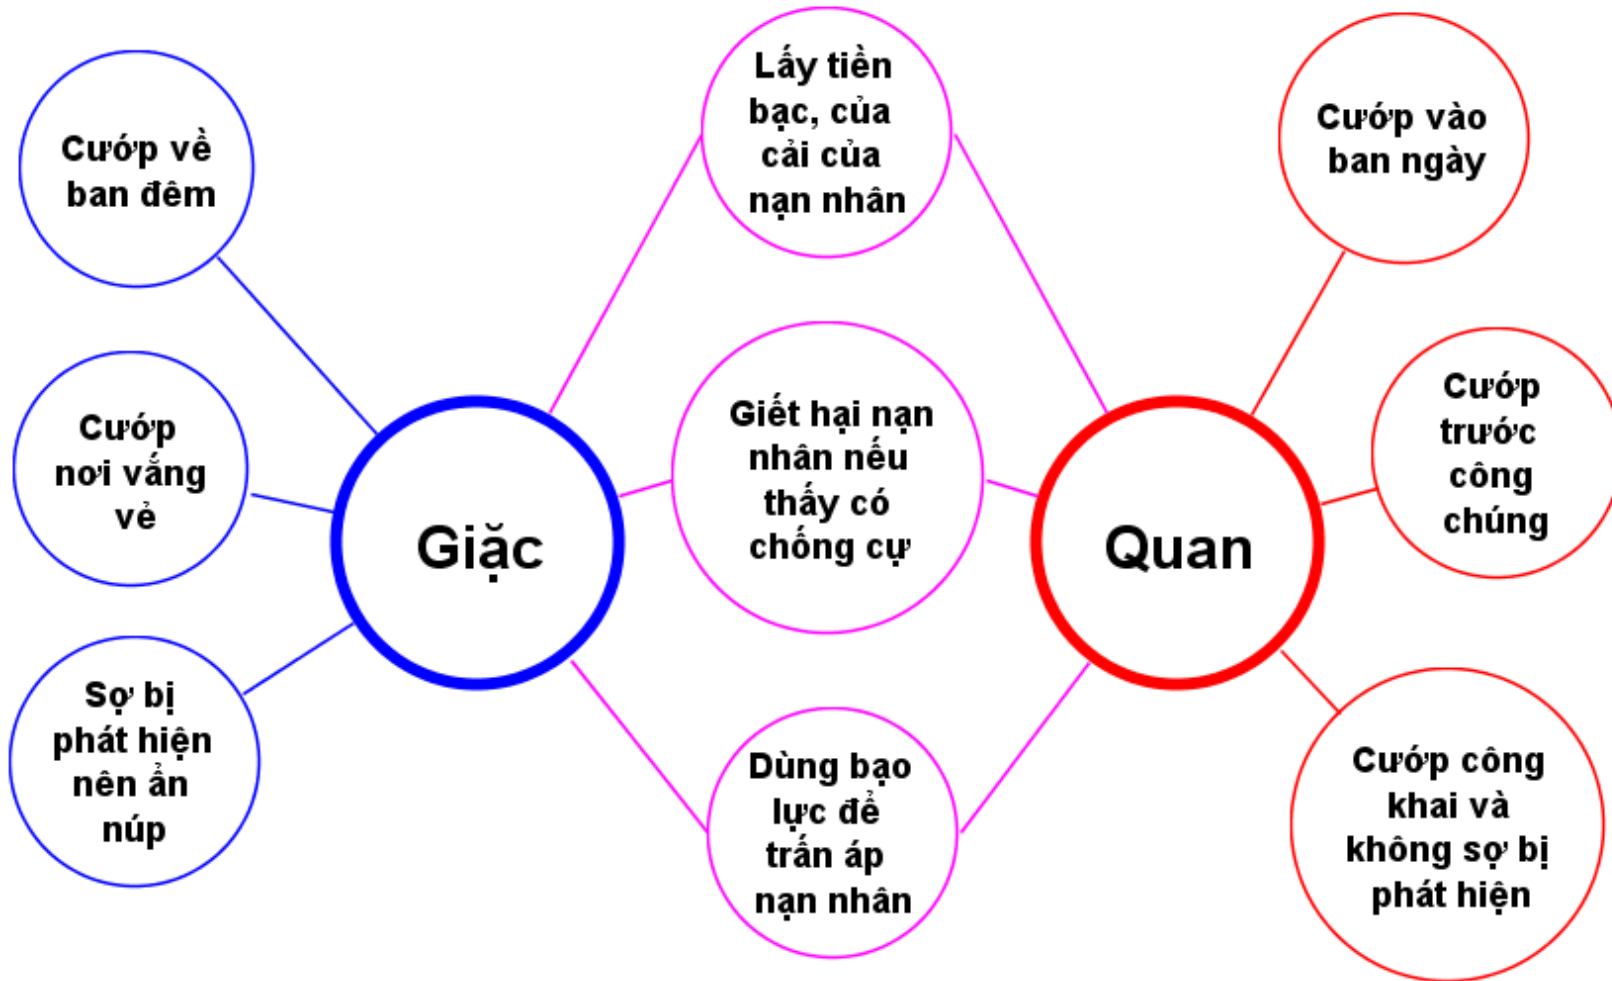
Cướp về ban đêm

Cướp nơi vắng vẻ

Sợ bị phát hiện nên ẩn núp

Giặc

Lấy tiền bạc, của cải của nạn nhân

Giết hại nạn nhân nếu thấy có chống cự

Dùng bạo lực để trấn áp nạn nhân

Quan

Cướp vào ban ngày

Cướp trước công chúng

Cướp công khai và không sợ bị phát hiện